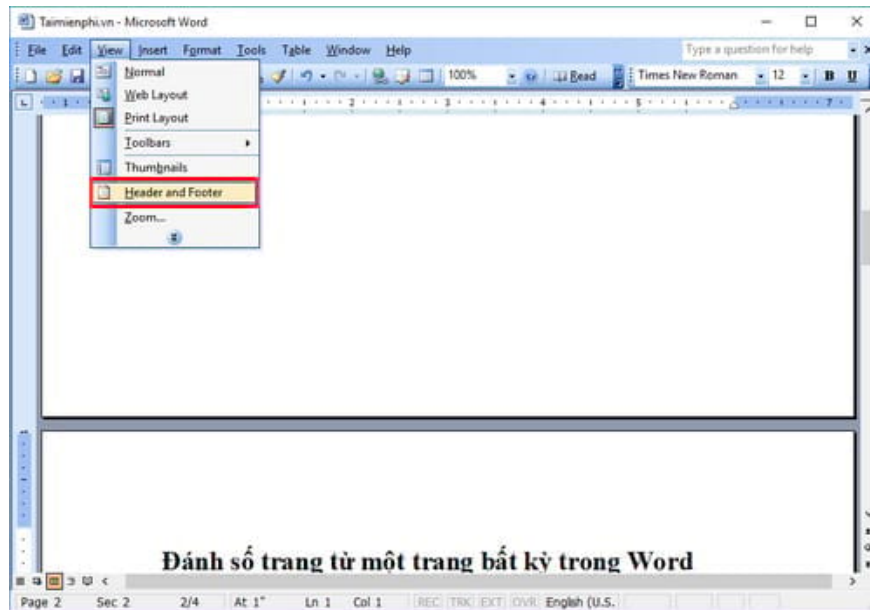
Taimienphi.vn - Microsoft Word

File Edit View Insert Format Tools Table Window Help

Type a question for help

100% Read Times New Roman 12 B U

Normal
Web Layout
Print Layout
Toolbars
Thumbnails
Header and Footer
Zoom...

Đánh số trang từ một trang bất kỳ trong Word

Page 2 Sec 2 2/4 At 1" Ln 1 Col 1 REC TRK EXT OVR English (U.S.